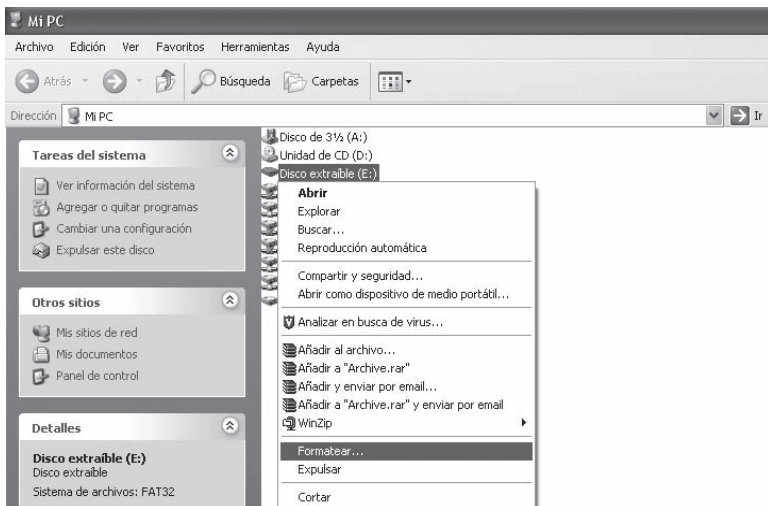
Mi PC

Archivo Edición Ver Favoritos Herramientas Ayuda

Atrás Búsqueda Carpetas

Dirección Mi PC Ir

Tareas del sistema

Ver información del sistema
Agregar o quitar programas
Cambiar una configuración
Expulsar este disco

Otros sitios

Mis sitios de red
Mis documentos
Panel de control

Detalles

Disco extraíble (E:)
Disco extraíble
Sistema de archivos: FAT32

Disco de 3½ (A:)
Unidad de CD (D:)
Disco extraíble (E:)

Abrir
Explorar
Buscar...
Reproducción automática
Compartir y seguridad...
Abrir como dispositivo de medio portátil...
Analizar en busca de virus...
Añadir al archivo...
Añadir a "Archive.rar"
Añadir y enviar por email...
Añadir a "Archive.rar" y enviar por email
WinZip
Formatear...
Expulsar
Cortar